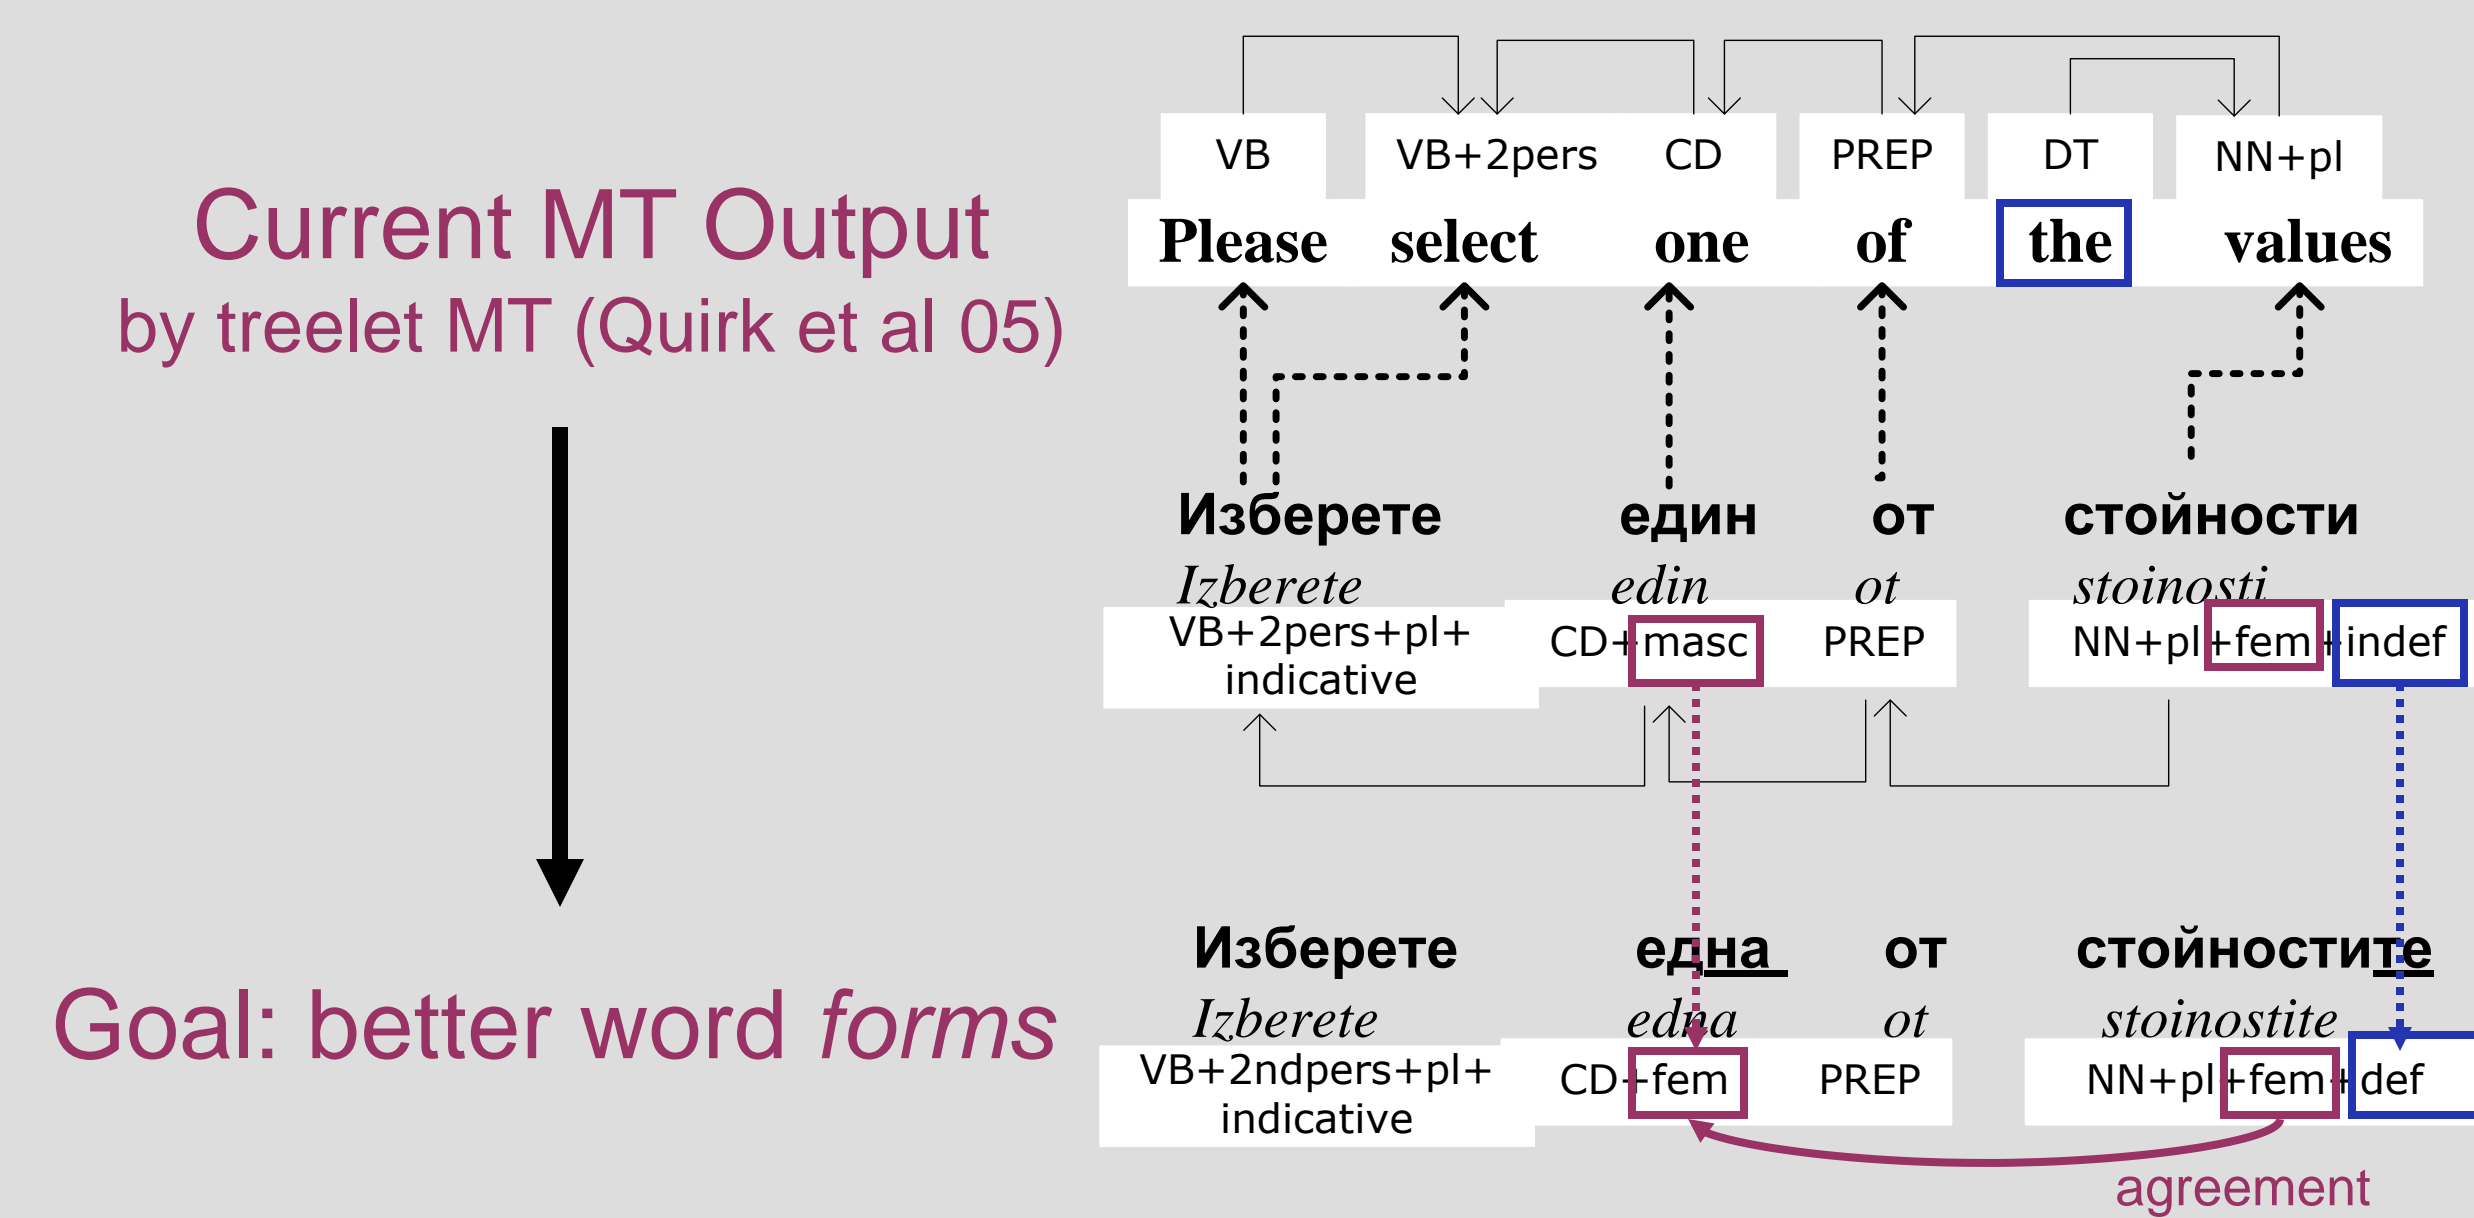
Current MT Output
by treelet MT (Quirk et al 05)

Goal: better word *forms*

VB VB+2pers CD PREP DT NN+pl

Please select one of the values

Изберете един от стойности

*Izberete edin ot stoinosti*

VB+2pers+pl+ indicative CD+masc PREP NN+pl+fem+indef

Изберете една от стойностите

*Izberete edna ot stoinostite*

VB+2ndpers+pl+ indicative CD+fem PREP NN+pl+fem+def

agreement